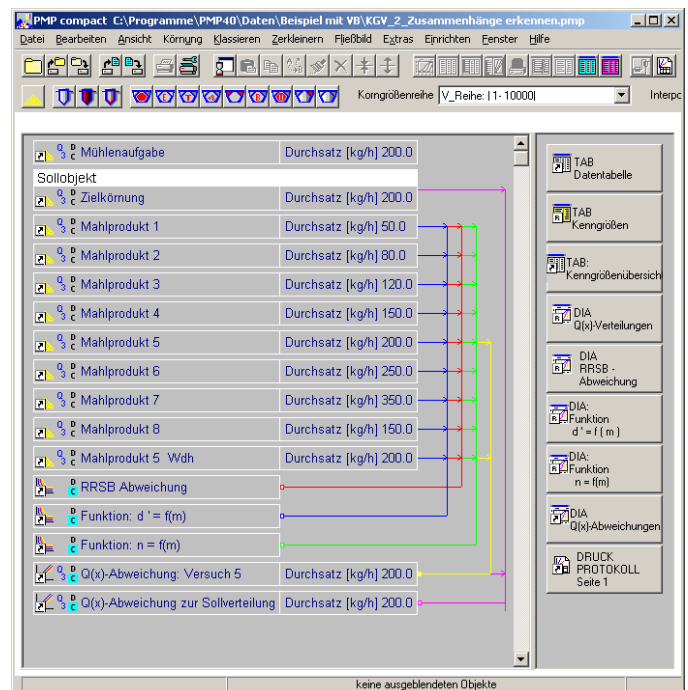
PMP compact C:\Programme\PMP40\Daten\Beispiel mit VB\KGV_2_Zusammenhänge erkennen.pmp

Datei Bearbeiten Ansicht Körnung Klassieren Zerkleinern Fließbild Extras Einrichten Fenster Hilfe

Korngrößenreihe V_Reihe: | 1- 10000|

Interpo

Mühlenaufgabe Durchsatz [kg/h] 200.0
Sollobjekt
Zielkörnung Durchsatz [kg/h] 200.0
Mahlprodukt 1 Durchsatz [kg/h] 50.0
Mahlprodukt 2 Durchsatz [kg/h] 80.0
Mahlprodukt 3 Durchsatz [kg/h] 120.0
Mahlprodukt 4 Durchsatz [kg/h] 150.0
Mahlprodukt 5 Durchsatz [kg/h] 200.0
Mahlprodukt 6 Durchsatz [kg/h] 250.0
Mahlprodukt 7 Durchsatz [kg/h] 350.0
Mahlprodukt 8 Durchsatz [kg/h] 150.0
Mahlprodukt 5 Wdh Durchsatz [kg/h] 200.0
RRSB Abweichung
Funktion: d ' = f(m)
Funktion: n = f(m)
Q(x)-Abweichung: Versuch 5 Durchsatz [kg/h] 200.0
Q(x)-Abweichung zur Sollverteilung Durchsatz [kg/h] 200.0

TAB Datentabelle
TAB Kenngrößen
TAB: Kenngrößenübersich
DIA Q(x)-Verteilungen
DIA RRSB - Abweichung
DIA: Funktion d ' = f ( m )
DIA: Funktion n = f(m)
DIA Q(x)-Abweichungen
DRUCK PROTOKOLL Seite 1

keine ausgeblendeten Objekte